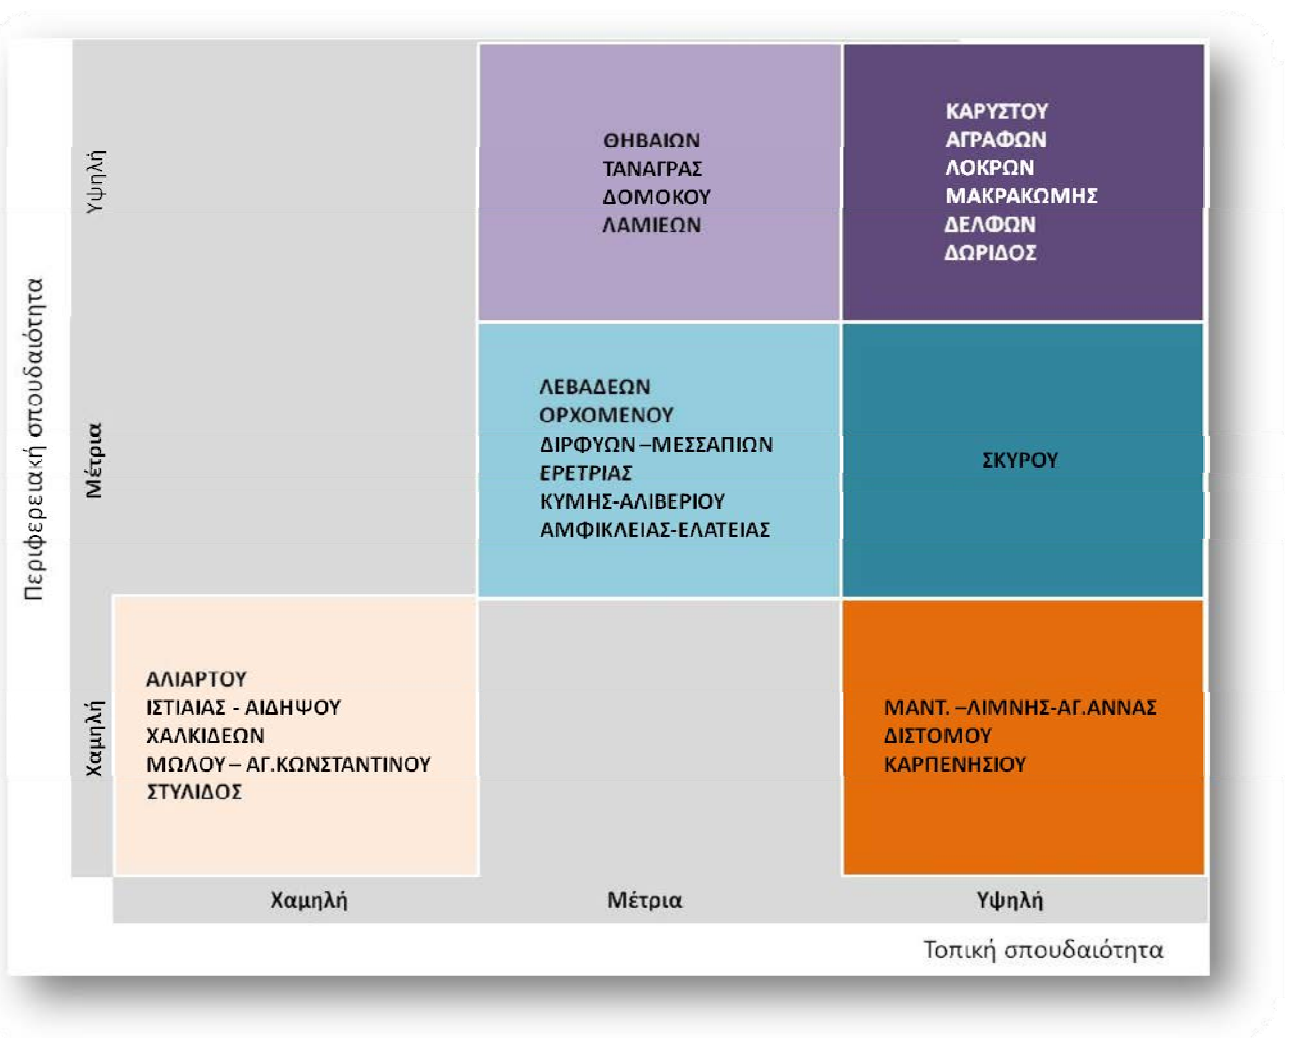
Περιφερειακή σπουδαιότητα

Υψηλή

ΘΗΒΑΙΩΝ
ΤΑΝΑΓΡΑΣ
ΔΟΜΟΚΟΥ
ΛΑΜΙΕΩΝ

ΚΑΡΥΣΤΟΥ
ΑΓΡΑΦΩΝ
ΛΟΚΡΩΝ
ΜΑΚΡΑΚΩΜΗΣ
ΔΕΛΦΩΝ
ΔΩΡΙΔΟΣ

Μέτρια

ΛΕΒΑΔΕΩΝ
ΟΡΧΟΜΕΝΟΥ
ΔΙΡΦΥΩΝ –ΜΕΣΣΑΠΙΩΝ
ΕΡΕΤΡΙΑΣ
ΚΥΜΗΣ-ΑΛΙΒΕΡΙΟΥ
ΑΜΦΙΚΛΕΙΑΣ-ΕΛΑΤΕΙΑΣ

ΣΚΥΡΟΥ

Χαμηλή

ΑΛΙΑΡΤΟΥ
ΙΣΤΙΑΙΑΣ - ΑΙΔΗΨΟΥ
ΧΑΛΚΙΔΕΩΝ
ΜΩΛΟΥ – ΑΓ.ΚΩΝΣΤΑΝΤΙΝΟΥ
ΣΤΥΛΙΔΟΣ

ΜΑΝΤ. –ΛΙΜΝΗΣ-ΑΓ.ΑΝΝΑΣ
ΔΙΣΤΟΜΟΥ
ΚΑΡΠΕΝΗΣΙΟΥ

Χαμηλή | Μέτρια | Υψηλή

Τοπική σπουδαιότητα